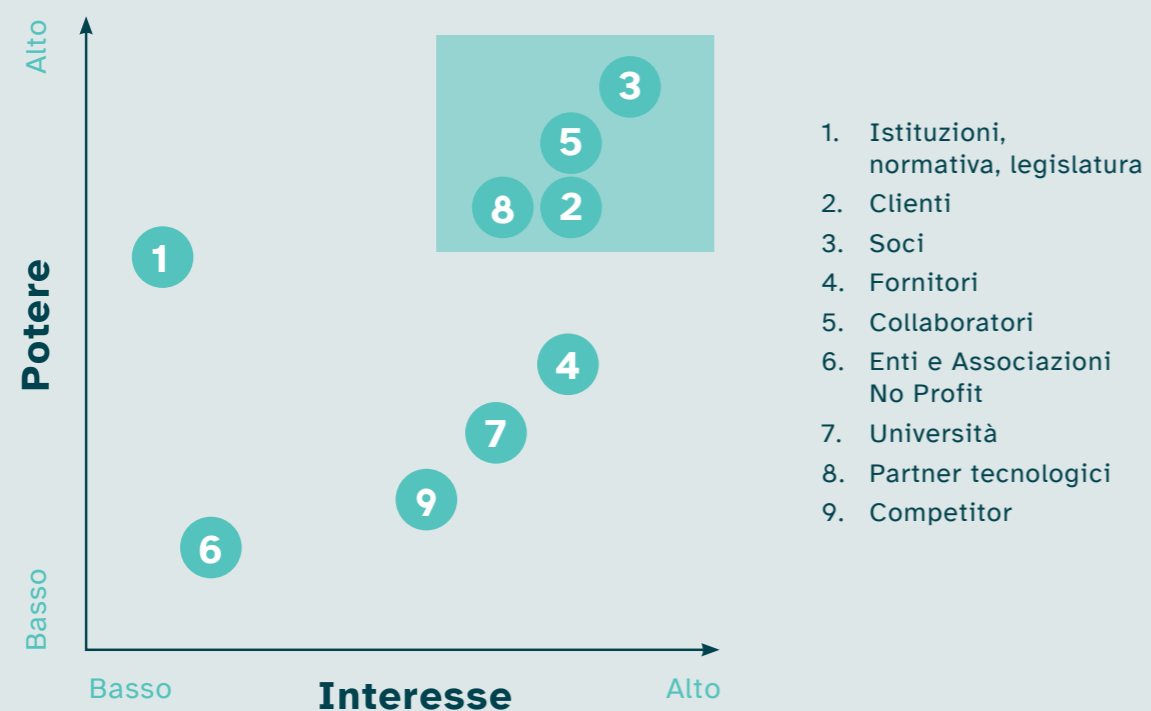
Alto

Potere

Basso

3

5

8 2

1

4

7

9

6

Basso Interesse Alto

1. Istituzioni, normativa, legislatura
2. Clienti
3. Soci
4. Fornitori
5. Collaboratori
6. Enti e Associazioni No Profit
7. Università
8. Partner tecnologici
9. Competitor